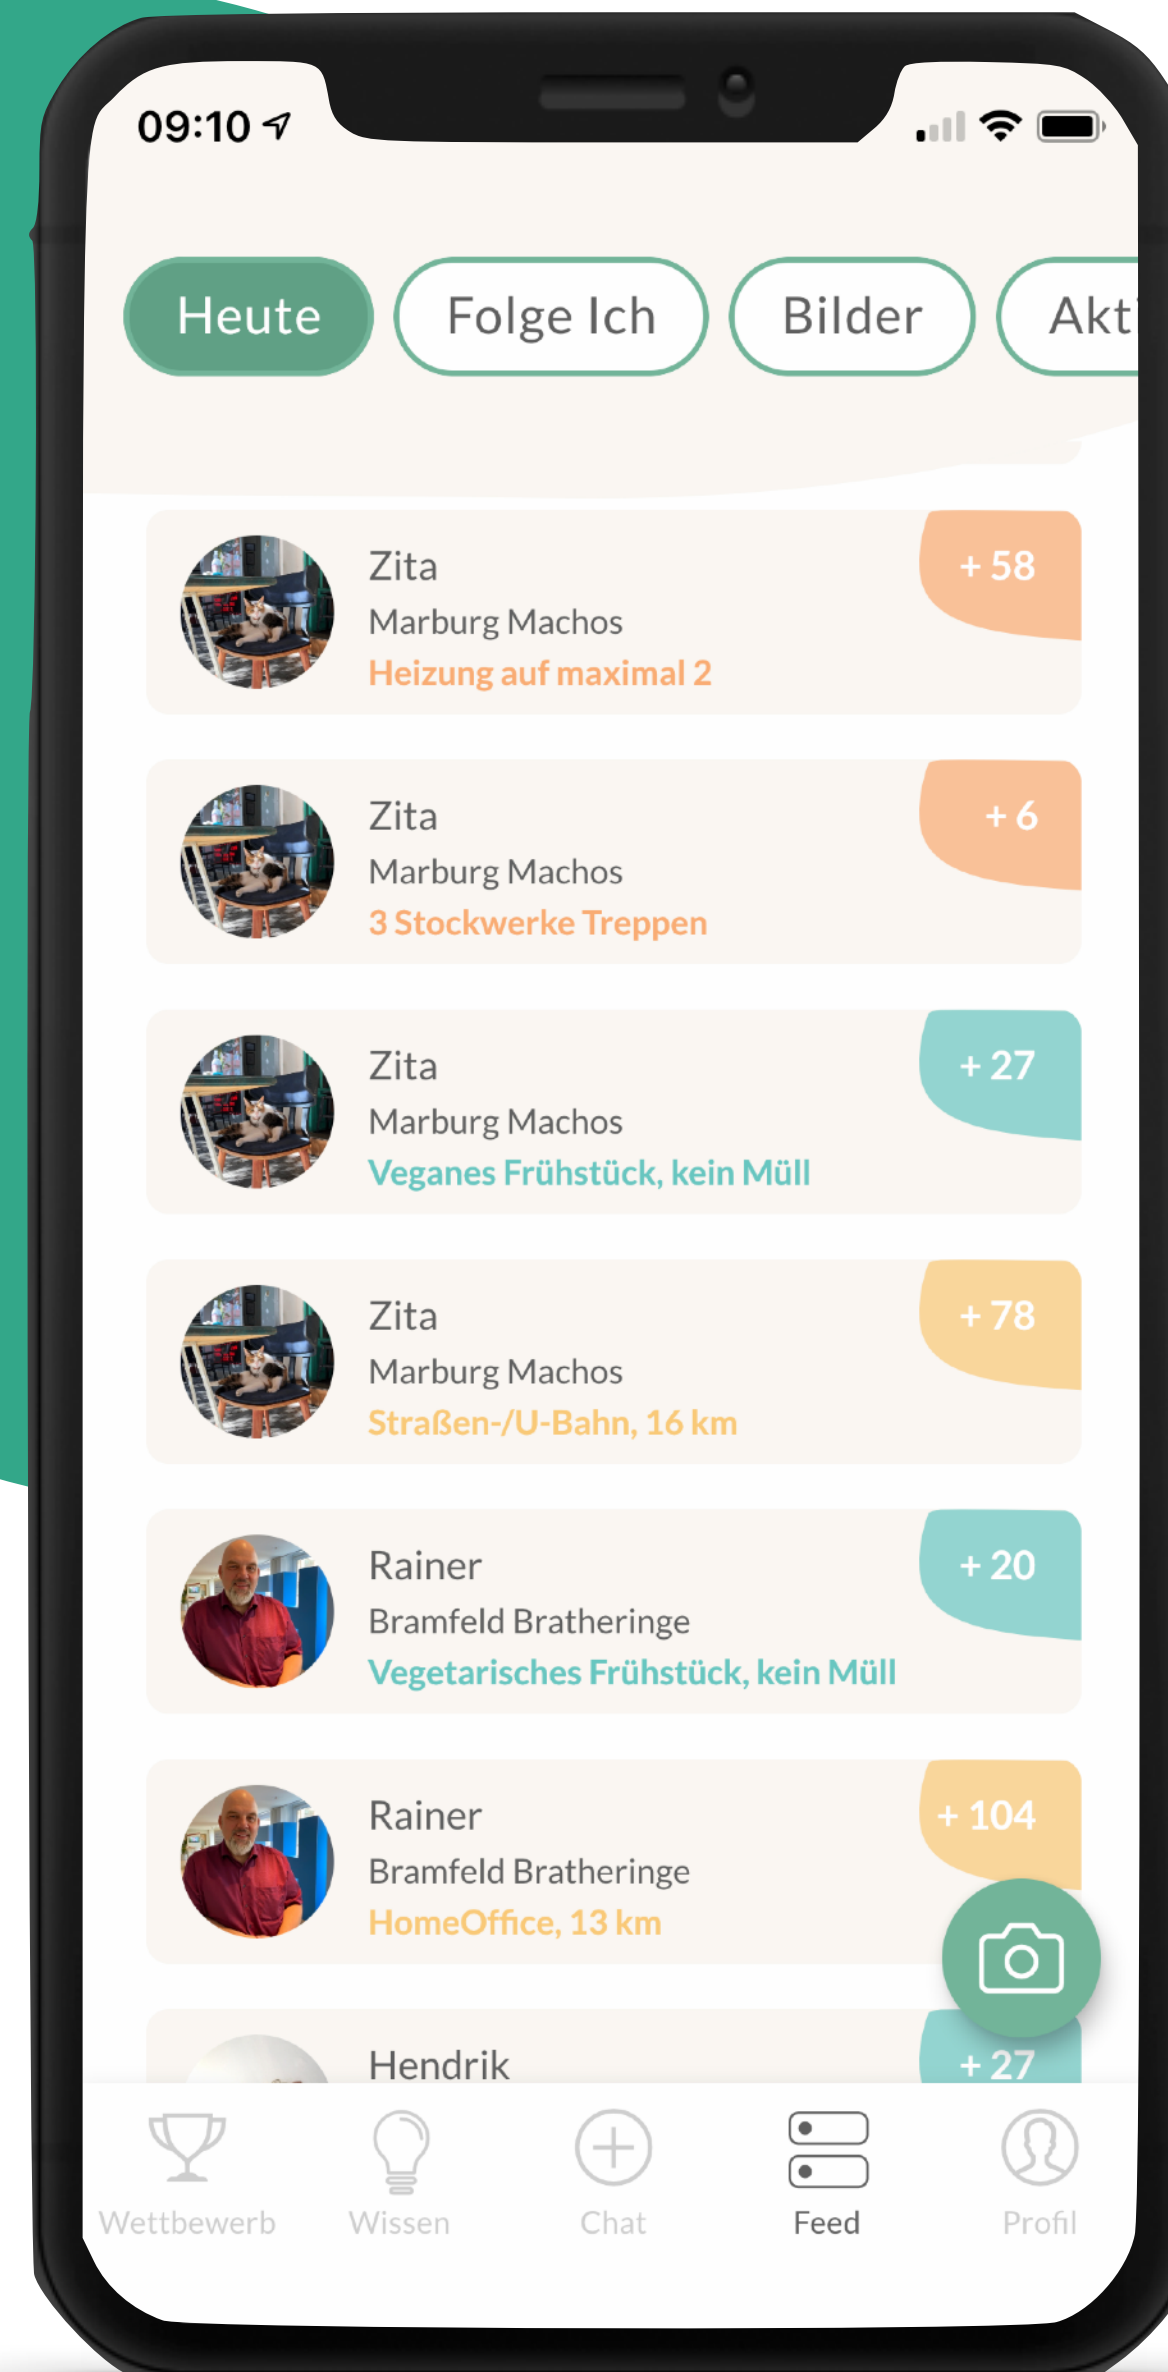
09:10

Heute
Folge Ich
Bilder
Akt

Zita
Marburg Machos
Heizung auf maximal 2
+ 58

Zita
Marburg Machos
3 Stockwerke Treppen
+ 6

Zita
Marburg Machos
Veganes Frühstück, kein Müll
+ 27

Zita
Marburg Machos
Straßen-/U-Bahn, 16 km
+ 78

Rainer
Bramfeld Bratheringe
Vegetarisches Frühstück, kein Müll
+ 20

Rainer
Bramfeld Bratheringe
HomeOffice, 13 km
+ 104

Hendrik
+ 27

Wettbewerb
Wissen
Chat
Feed
Profil